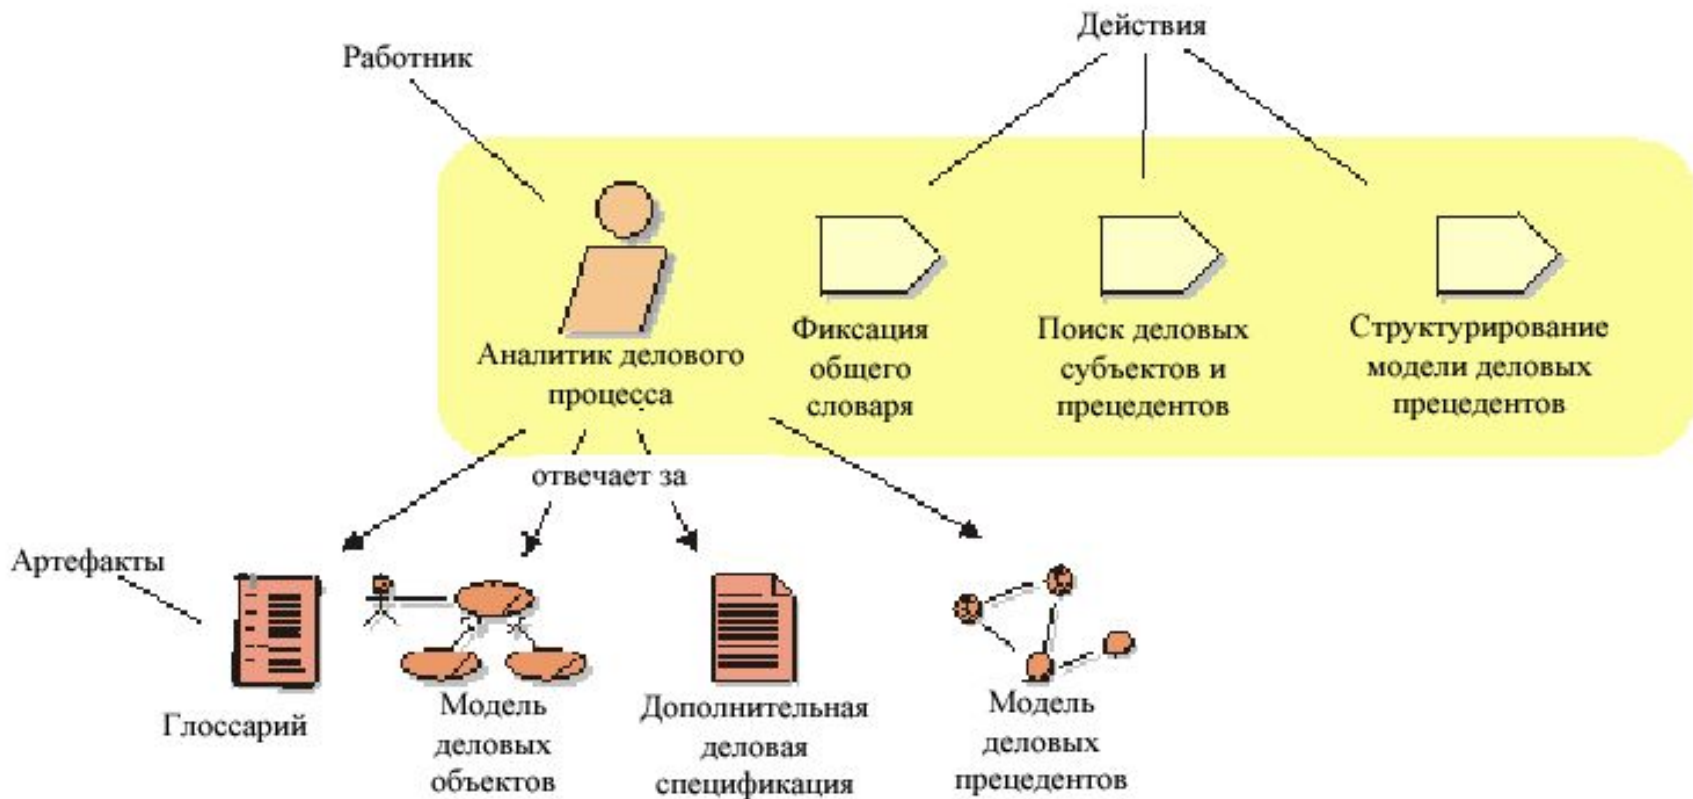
Работник

Действия

Аналитик делового процесса

Фиксация общего словаря

Поиск деловых субъектов и прецедентов

Структурирование модели деловых прецедентов

отвечает за

Артефакты

Глоссарий

Модель деловых объектов

Дополнительная деловая спецификация

Модель деловых прецедентов